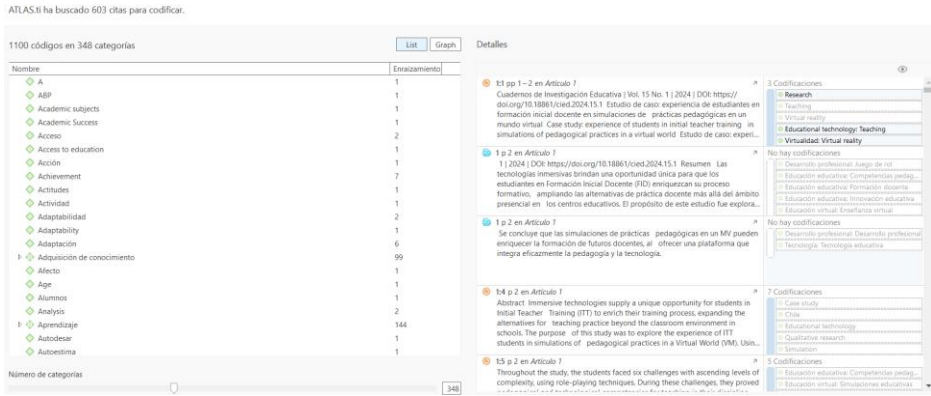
ATLAS.ti ha buscado 603 citas para codificar.

1100 códigos en 348 categorías

List Graph

Detalles

| Nombre | Enraizamiento |
|---|---|
| A | 1 |
| ABP | 1 |
| Academic subjects | 1 |
| Academic Success | 1 |
| Acceso | 2 |
| Access to education | 1 |
| Acción | 1 |
| Achievement | 7 |
| Actitudes | 1 |
| Actividad | 1 |
| Adaptabilidad | 2 |
| Adaptability | 1 |
| Adaptación | 6 |
| Adquisición de conocimiento | 99 |
| Afecto | 1 |
| Age | 1 |
| Alumnos | 1 |
| Analysis | 2 |
| Aprendizaje | 144 |
| Autodesar | 1 |
| Autoestima | 1 |

Número de categorías

348

1:1 pp 1 – 2 en Artículo 1
Cuadernos de Investigación Educativa | Vol. 15 No. 1 | 2024 | DOI: https://doi.org/10.18861/cied.2024.15.1 Estudio de caso: experiencia de estudiantes en formación inicial docente en simulaciones de prácticas pedagógicas en un mundo virtual Case study: experience of students in initial teacher training in simulations of pedagogical practices in a virtual world Estudio de caso: experi...

3 Codificaciones
Research
Teaching
Virtual reality
Educational technology: Teaching
Virtualidad: Virtual reality

1 p 2 en Artículo 1
1 | 2024 | DOI: https://doi.org/10.18861/cied.2024.15.1 Resumen Las tecnologías inmersivas brindan una oportunidad única para que los estudiantes en Formación Inicial Docente (FID) enriquezcan su proceso formativo, ampliando las alternativas de práctica docente más allá del ámbito presencial en los centros educativos. El propósito de este estudio fue explora...

No hay codificaciones
Desarrollo profesional: Juego de rol
Educación educativa: Competencias pedag...
Educación educativa: Formación docente
Educación educativa: Innovación educativa
Educación virtual: Enseñanza virtual

1 p 2 en Artículo 1
Se concluye que las simulaciones de prácticas pedagógicas en un MV pueden enriquecer la formación de futuros docentes, al ofrecer una plataforma que integra eficazmente la pedagogía y la tecnología.

No hay codificaciones
Desarrollo profesional: Desarrollo profesional
Tecnología: Tecnología educativa

1:4 p 2 en Artículo 1
Abstract Immersive technologies supply a unique opportunity for students in Initial Teacher Training (ITT) to enrich their training process, expanding the alternatives for teaching practice beyond the classroom environment in schools. The purpose of this study was to explore the experience of ITT students in simulations of pedagogical practices in a Virtual World (VM). Usin...

7 Codificaciones
Case study
Chile
Educational technology
Qualitative research
Simulation

1:5 p 2 en Artículo 1
Throughout the study, the students faced six challenges with ascending levels of complexity, using role-playing techniques. During these challenges, they proved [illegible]

5 Codificaciones
Educación educativa: Competencias pedag...
Educación virtual: Simulaciones educativas